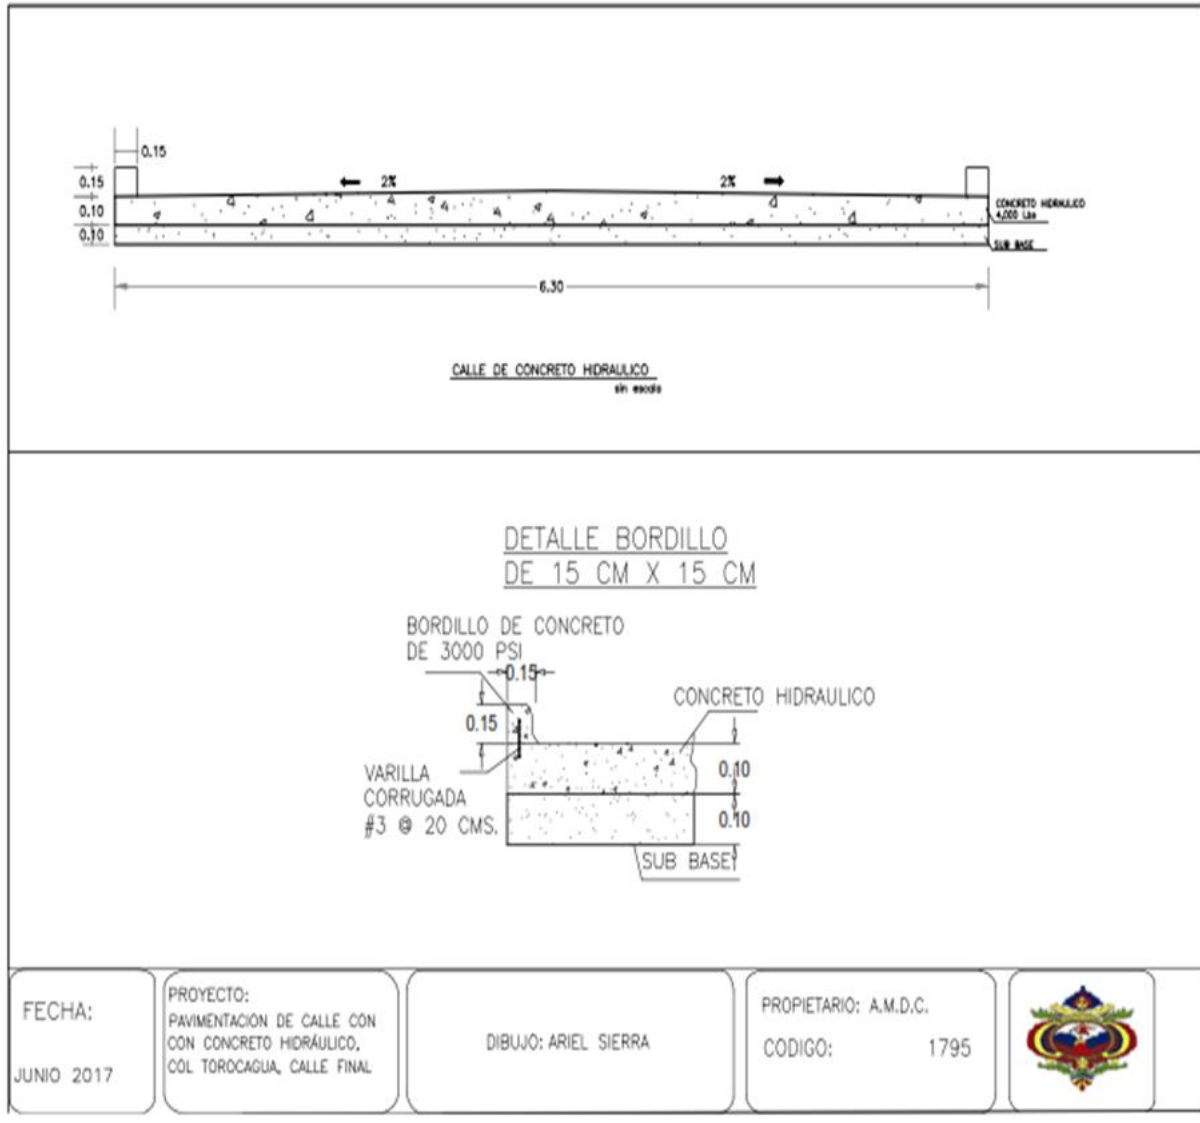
0.15
0.15
0.10
0.10
2%
2%
CONCRETO HIDRAULICO
4,000 Lbs
SUB BASE
6.30

CALLE DE CONCRETO HIDRAULICO
sin escala

DETALLE BORDILLO
DE 15 CM X 15 CM

BORDILLO DE CONCRETO
DE 3000 PSI
0.15
0.15
CONCRETO HIDRAULICO
VARILLA
CORRUGADA
#3 @ 20 CMS.
0.10
0.10
SUB BASE

FECHA:
JUNIO 2017

PROYECTO:
PAVIMENTACION DE CALLE CON CON CONCRETO HIDRÁULICO, COL TOROCAGUA, CALLE FINAL

DIBUJO: ARIEL SIERRA

PROPIETARIO: A.M.D.C.
CODIGO: 1795